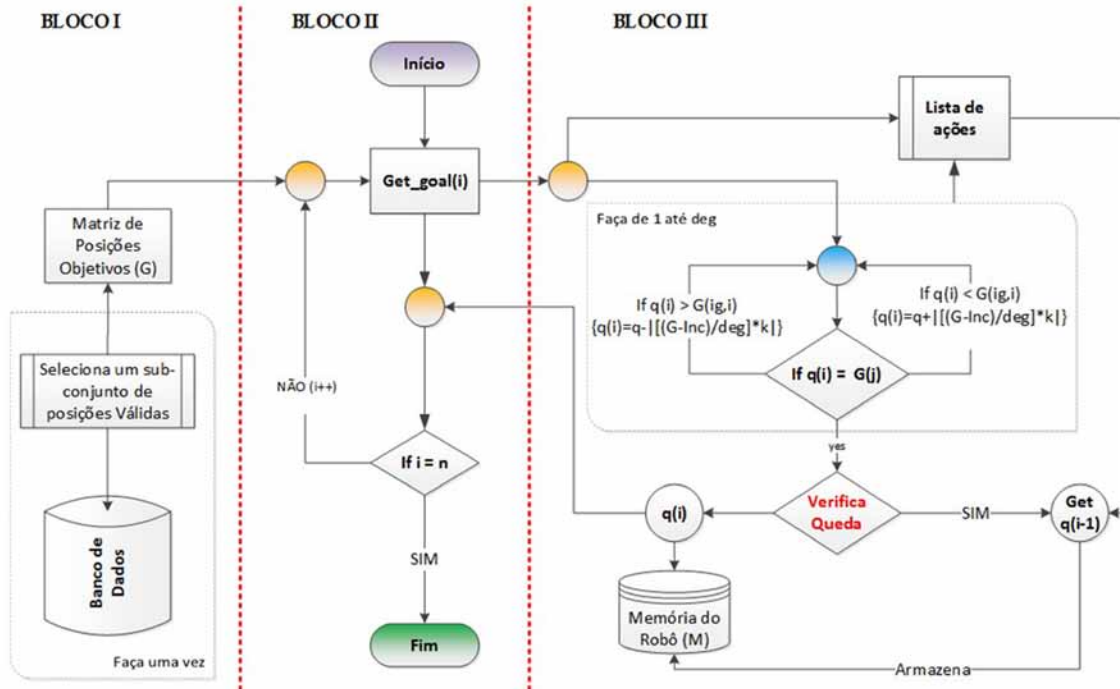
BLOCO I

BLOCO II

BLOCO III

Início

Lista de ações

Get_goal(i)

Matriz de Posições Objetivos (G)

Faça de 1 até deg

If q(i) > G(ig,i)
{q(i)=q-|[(G-Inc)/deg]*k|}

If q(i) < G(ig,i)
{q(i)=q+|[(G-Inc)/deg]*k|}

Seleciona um sub-conjunto de posições Válidas

If q(i) = G(j)

NÃO (i++)

If i = n

yes

Verifica Queda

q(i)

SIM

Get q(i-1)

Banco de Dados

SIM

Memória do Robô (M)

Fim

Faça uma vez

Armazena